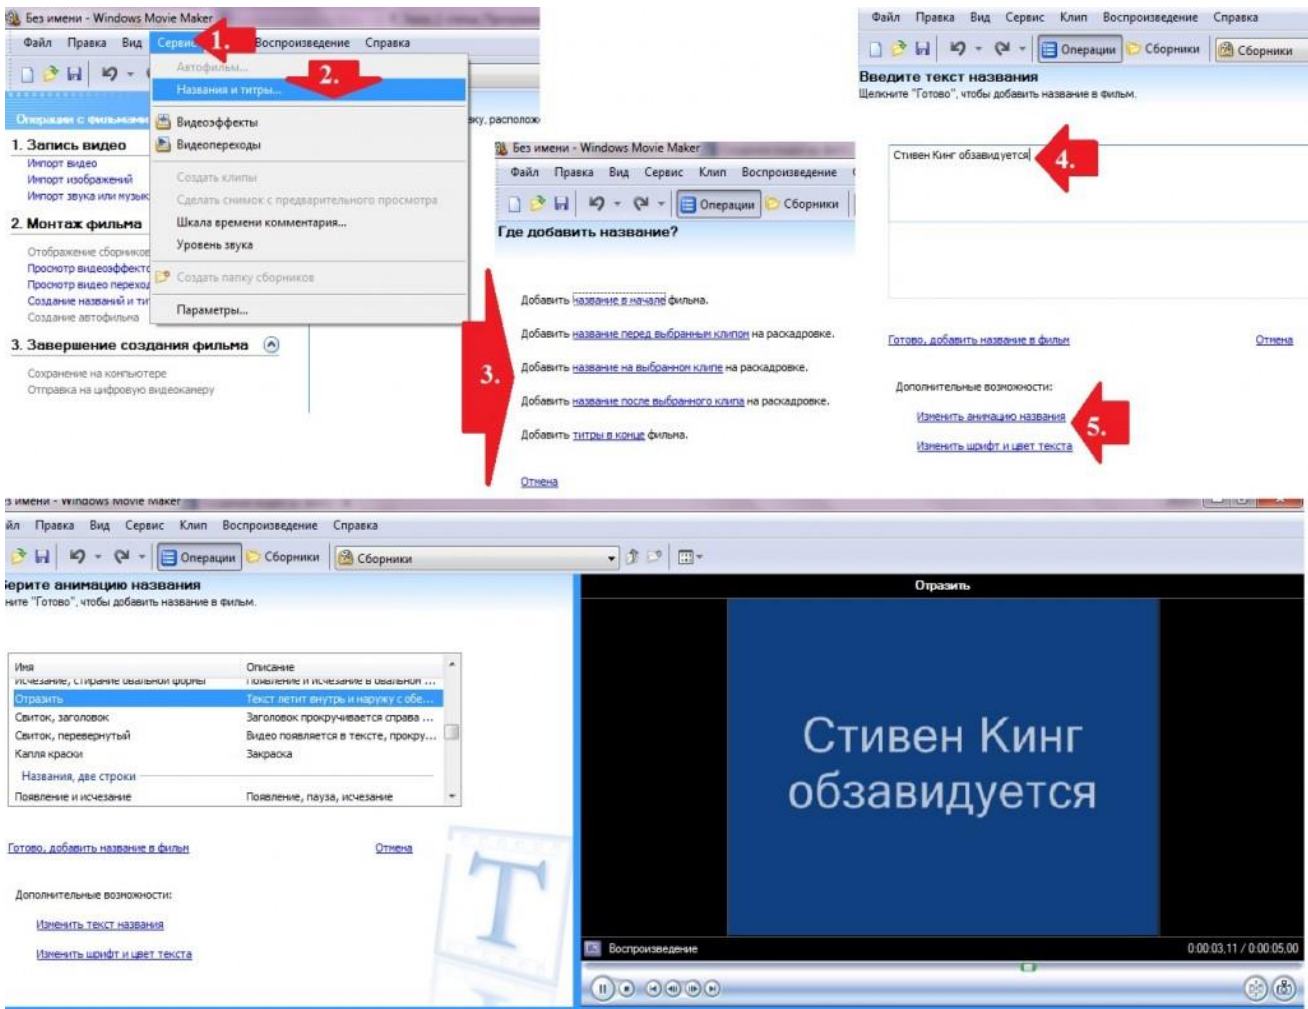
Без имени - Windows Movie Maker

Файл Правка Вид Сервис 1. Воспроизведение Справка

Автофильм...

2.

Названия и титры...

Видеоэффекты

Видеопереходы

Создать клипы

Сделать снимок с предварительного просмотра

Шкала времени комментария...

Уровень звука

Создать папку сборников

Параметры...

Операции с фильмами

1. Запись видео

Импорт видео

Импорт изображений

Импорт звука или музыки

2. Монтаж фильма

Отображение сборников

Просмотр видеоэффектов

Просмотр видео переходов

Создание названий и ти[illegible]

Создание автофильма

3. Завершение создания фильма

Сохранение на компьютере

Отправка на цифровую видеокамеру

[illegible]ку, располож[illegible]

Без имени - Windows Movie Maker

Файл Правка Вид Сервис Клип Воспроизведение

Операции Сборники

Где добавить название?

3.

Добавить название в начале фильма.

Добавить название перед выбранным клипом на раскадровке.

Добавить название на выбранном клипе на раскадровке.

Добавить название после выбранного клипа на раскадровке.

Добавить титры в конце фильма.

Отмена

Файл Правка Вид Сервис Клип Воспроизведение Справка

Операции Сборники Сборники

Введите текст названия

Щелкните "Готово", чтобы добавить название в фильм.

Стивен Кинг обзавидуется 4.

Готово, добавить название в фильм

Отмена

Дополнительные возможности:

Изменить анимацию названия 5.

Изменить шрифт и цвет текста

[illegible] имени - Windows Movie Maker

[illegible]йл Правка Вид Сервис Клип Воспроизведение Справка

Операции Сборники Сборники

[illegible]ерите анимацию названия

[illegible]ните "Готово", чтобы добавить название в фильм.

| Имя | Описание |
|---|---|
| Исчезание, стирание овальной формы | Появление и исчезание в овальной ... |
| Отразить | Текст летит внутрь и наружу с обе... |
| Свиток, заголовок | Заголовок прокручивается справа ... |
| Свиток, перевернутый | Видео появляется в тексте, прокру... |
| Капля краски | Закраска |
| Названия, две строки | |
| Появление и исчезание | Появление, пауза, исчезание |

Готово, добавить название в фильм

Отмена

Дополнительные возможности:

Изменить текст названия

Изменить шрифт и цвет текста

Отразить

Стивен Кинг обзавидуется

Воспроизведение

0:00:03,11 / 0:00:05,00